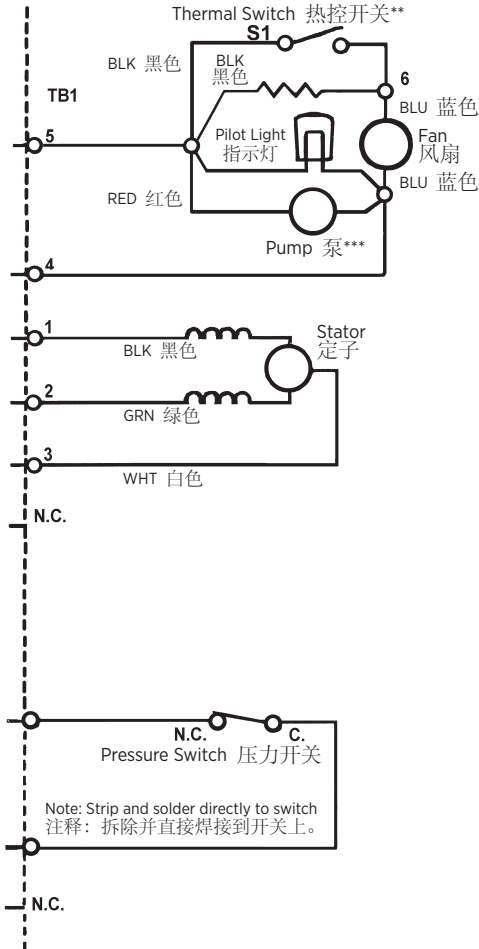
Thermal Switch 热控开关**

S1

BLK 黑色

BLK 黑色

TB1

6

BLU 蓝色

5

Pilot Light 指示灯

Fan 风扇

BLU 蓝色

RED 红色

Pump 泵***

4

1

Stator 定子

BLK 黑色

2

GRN 绿色

3

WHT 白色

N.C.

N.C.

C.

Pressure Switch 压力开关

Note: Strip and solder directly to switch
注释：拆除并直接焊接到开关上。

N.C.